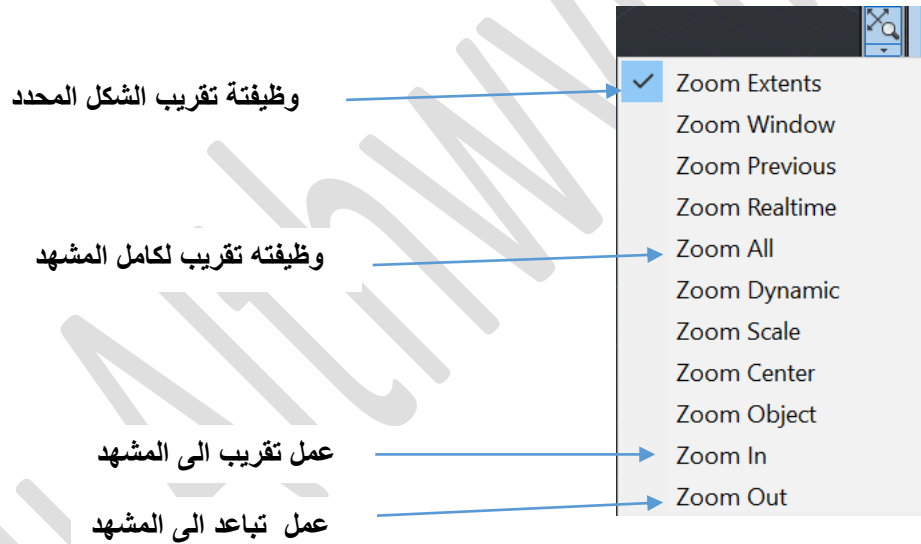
وظيفتة تقريب الشكل المحدد

Zoom Extents
Zoom Window
Zoom Previous
Zoom Realtime

وظيفته تقريب لكامل المشهد

Zoom All
Zoom Dynamic
Zoom Scale
Zoom Center
Zoom Object

عمل تقريب الى المشهد

Zoom In

عمل تباعد الى المشهد

Zoom Out